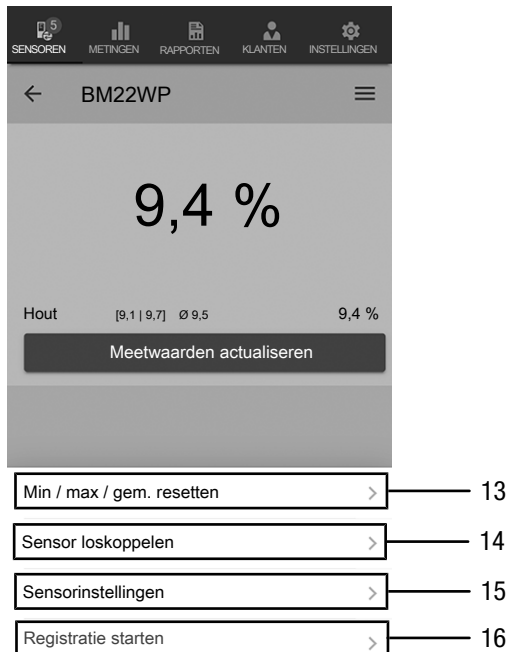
5
SENSOREN METINGEN RAPPORTEN KLANTEN INSTELLINGEN

← BM22WP ≡

9,4 %

Hout [9,1 | 9,7] Ø 9,5 9,4 %

Meetwaarden actualiseren

Min / max / gem. resetten > 13

Sensor loskoppelen > 14

Sensorinstellingen > 15

Registratie starten > 16